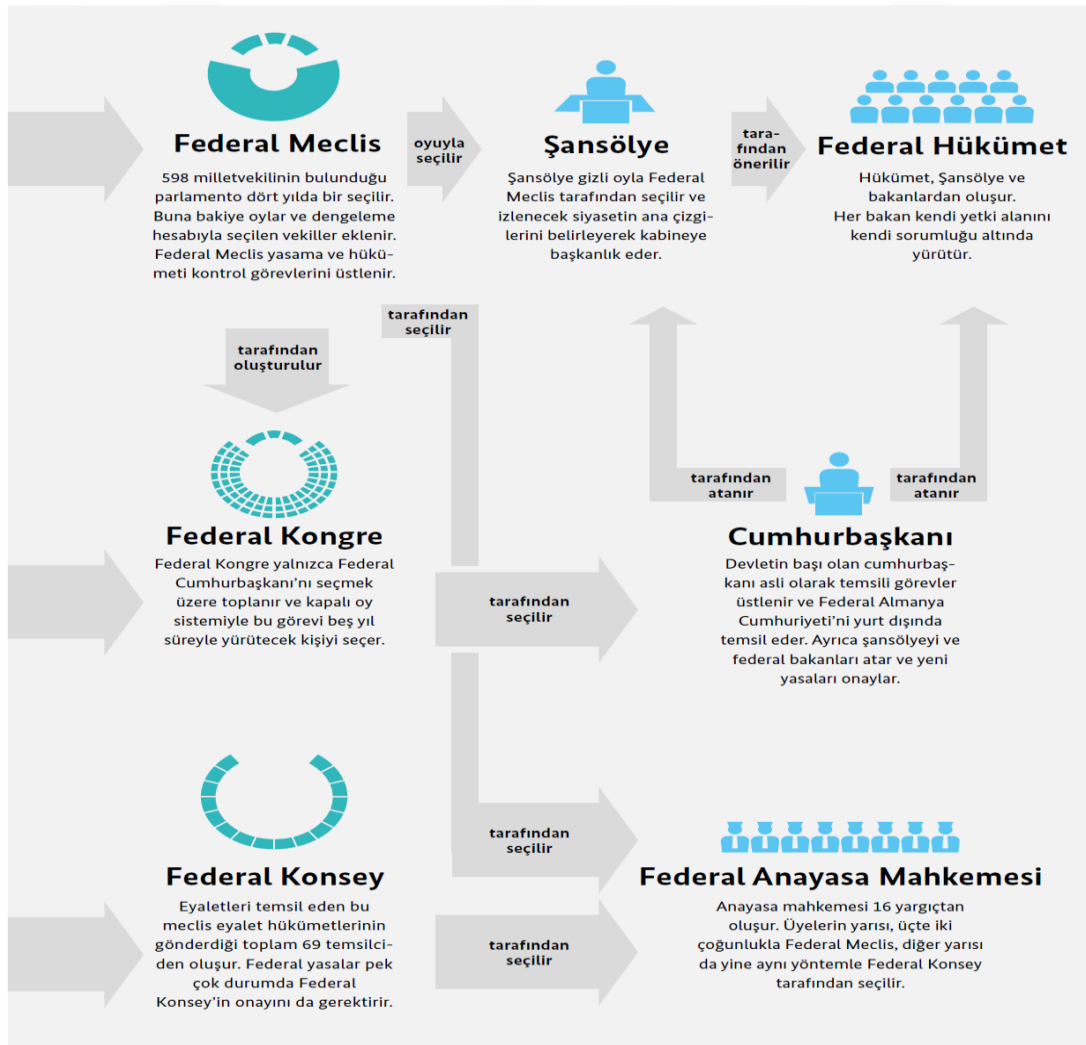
Federal Meclis

598 milletvekilinin bulunduğu parlamento dört yılda bir seçilir. Buna bakiye oylar ve dengeleme hesabıyla seçilen vekiller eklenir. Federal Meclis yasama ve hükümeti kontrol görevlerini üstlenir.

oyuyla seçilir

Şansölye

Şansölye gizli oyla Federal Meclis tarafından seçilir ve izlenecek siyasetin ana çizgilerini belirleyerek kabineye başkanlık eder.

tarafından önerilir

Federal Hükümet

Hükümet, Şansölye ve bakanlardan oluşur. Her bakan kendi yetki alanını kendi sorumluğu altında yürütür.

tarafından seçilir

tarafından oluşturulur

Federal Kongre

Federal Kongre yalnızca Federal Cumhurbaşkanı'nı seçmek üzere toplanır ve kapalı oy sistemiyle bu görevi beş yıl süreyle yürütecek kişiyi seçer.

tarafından atanır

tarafından atanır

Cumhurbaşkanı

Devletin başı olan cumhurbaşkanı asli olarak temsili görevler üstlenir ve Federal Almanya Cumhuriyeti'ni yurt dışında temsil eder. Ayrıca şansölyeyi ve federal bakanları atar ve yeni yasaları onaylar.

tarafından seçilir

tarafından seçilir

Federal Konsey

Eyaletleri temsil eden bu meclis eyalet hükümetlerinin gönderdiği toplam 69 temsilciden oluşur. Federal yasalar pek çok durumda Federal Konsey'in onayını da gerektirir.

Federal Anayasa Mahkemesi

Anayasa mahkemesi 16 yargıçtan oluşur. Üyelerin yarısı, üçte iki çoğunlukla Federal Meclis, diğer yarısı da yine aynı yöntemle Federal Konsey tarafından seçilir.

tarafından seçilir